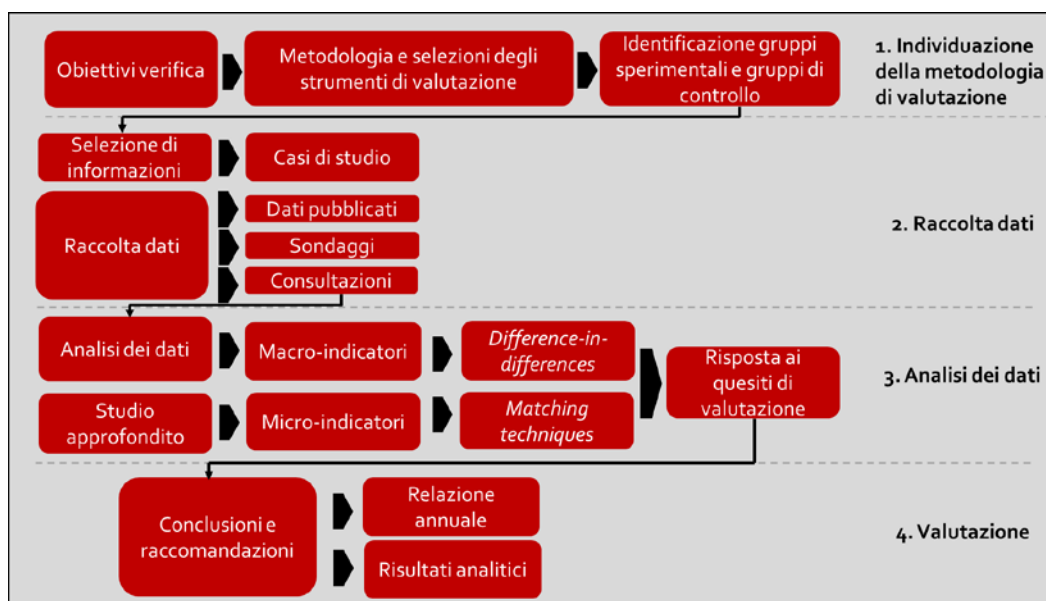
Obiettivi verifica

Metodologia e selezioni degli strumenti di valutazione

Identificazione gruppi sperimentali e gruppi di controllo

1. Individuazione della metodologia di valutazione

Selezione di informazioni

Casi di studio

Raccolta dati

Dati pubblicati

Sondaggi

Consultazioni

2. Raccolta dati

Analisi dei dati

Macro-indicatori

Difference-in-differences

Studio approfondito

Micro-indicatori

Matching techniques

Risposta ai quesiti di valutazione

3. Analisi dei dati

Conclusioni e raccomandazioni

Relazione annuale

Risultati analitici

4. Valutazione